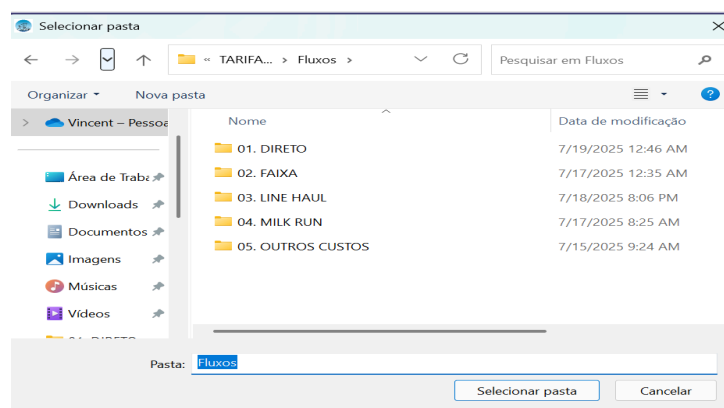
Selecionar pasta

« TARIFA... › Fluxos ›

Pesquisar em Fluxos

Organizar ▾ Nova pasta

Vincent – Pessoa

Área de Traba

Downloads

Documentos

Imagens

Músicas

Vídeos

| Nome | Data de modificação |
|---|---|
| 01. DIRETO | 7/19/2025 12:46 AM |
| 02. FAIXA | 7/17/2025 12:35 AM |
| 03. LINE HAUL | 7/18/2025 8:06 PM |
| 04. MILK RUN | 7/17/2025 8:25 AM |
| 05. OUTROS CUSTOS | 7/15/2025 9:24 AM |

Pasta: Fluxos

Selecionar pasta Cancelar